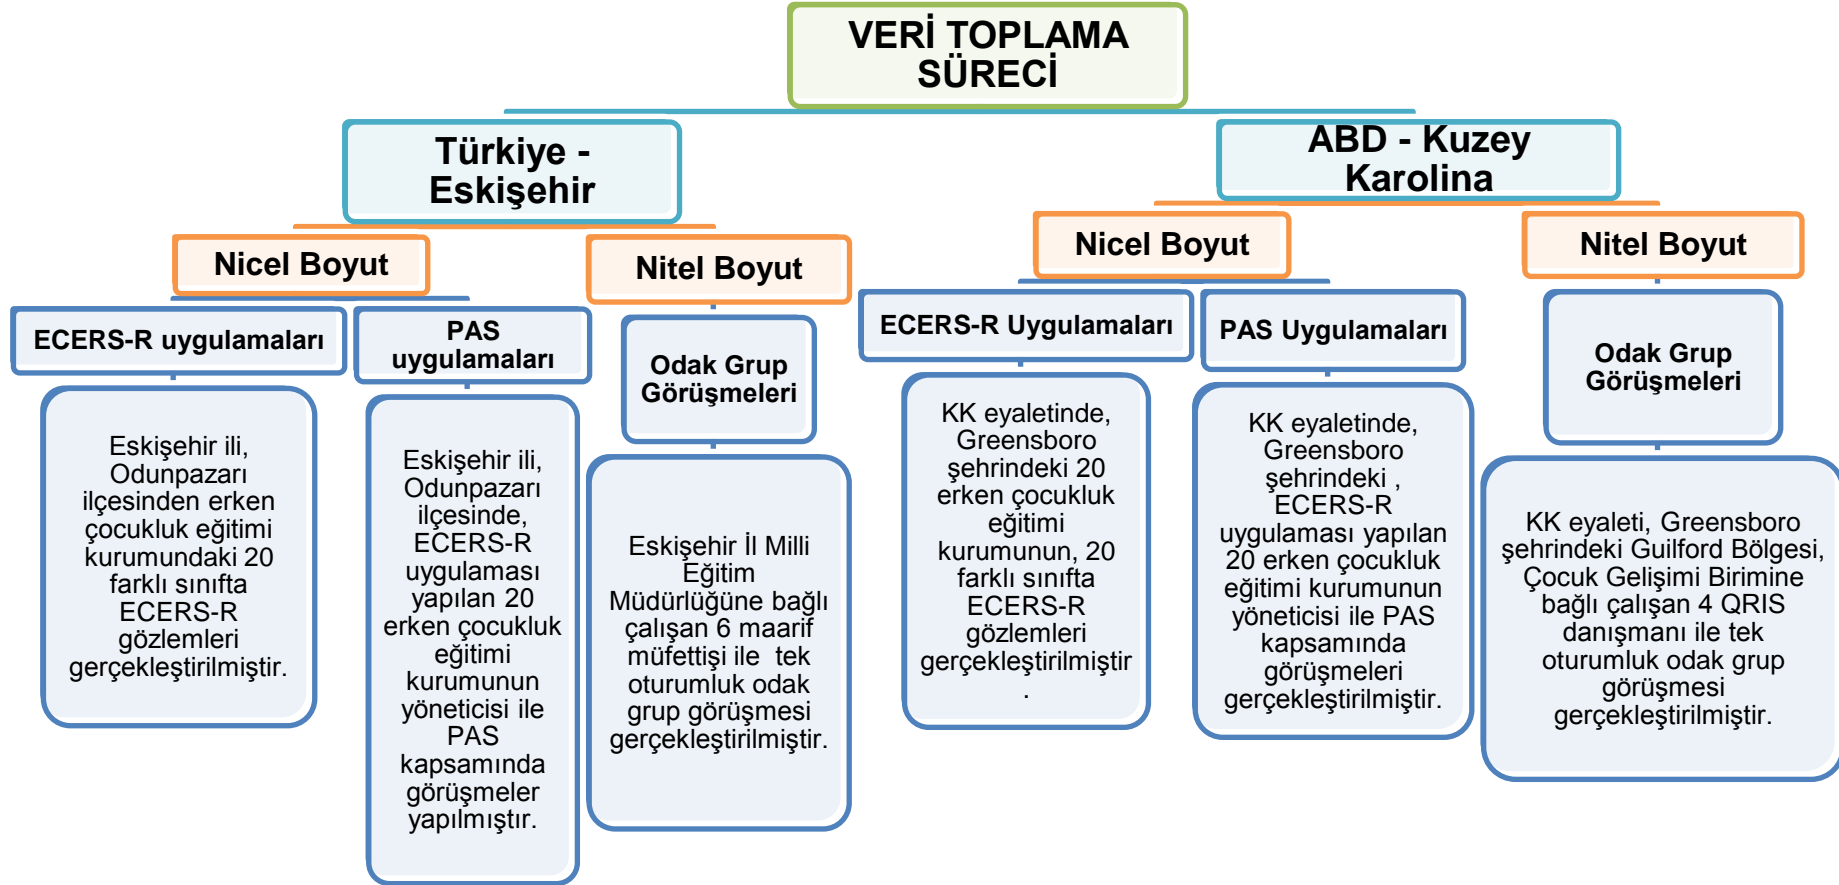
VERİ TOPLAMA SÜRECİ

Türkiye - Eskişehir

Nicel Boyut

ECERS-R uygulamaları

Eskişehir ili, Odunpazarı ilçesinden erken çocukluk eğitimi kurumundaki 20 farklı sınıfta ECERS-R gözlemleri gerçekleştirilmiştir.

PAS uygulamaları

Eskişehir ili, Odunpazarı ilçesinde, ECERS-R uygulaması yapılan 20 erken çocukluk eğitimi kurumunun yöneticisi ile PAS kapsamında görüşmeler yapılmıştır.

Nitel Boyut

Odak Grup Görüşmeleri

Eskişehir İl Milli Eğitim Müdürlüğüne bağlı çalışan 6 maarif müfettişi ile tek oturumluk odak grup görüşmesi gerçekleştirilmiştir.

ABD - Kuzey Karolina

Nicel Boyut

ECERS-R Uygulamaları

KK eyaletinde, Greensboro şehrindeki 20 erken çocukluk eğitimi kurumunun, 20 farklı sınıfta ECERS-R gözlemleri gerçekleştirilmiştir .

PAS Uygulamaları

KK eyaletinde, Greensboro şehrindeki , ECERS-R uygulaması yapılan 20 erken çocukluk eğitimi kurumunun yöneticisi ile PAS kapsamında görüşmeleri gerçekleştirilmiştir.

Nitel Boyut

Odak Grup Görüşmeleri

KK eyaleti, Greensboro şehrindeki Guilford Bölgesi, Çocuk Gelişimi Birimine bağlı çalışan 4 QRIS danışmanı ile tek oturumluk odak grup görüşmesi gerçekleştirilmiştir.